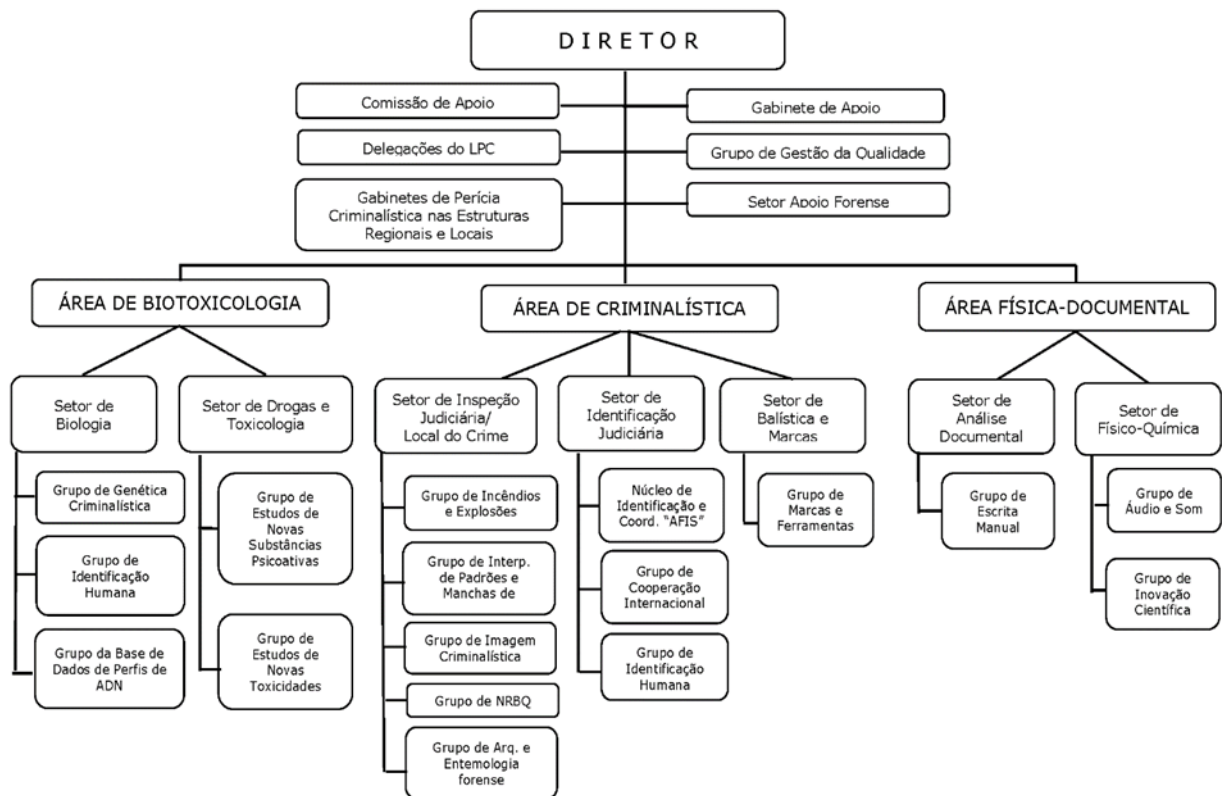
DIRETOR

Comissão de Apoio

Gabinete de Apoio

Delegações do LPC

Grupo de Gestão da Qualidade

Gabinetes de Perícia Criminalística nas Estruturas Regionais e Locais

Setor Apoio Forense

ÁREA DE BIOTOXICOLOGIA

ÁREA DE CRIMINALÍSTICA

ÁREA FÍSICA-DOCUMENTAL

Setor de Biologia

Grupo de Genética Criminalística

Grupo de Identificação Humana

Grupo da Base de Dados de Perfis de ADN

Setor de Drogas e Toxicologia

Grupo de Estudos de Novas Substâncias Psicoativas

Grupo de Estudos de Novas Toxicidades

Setor de Inspeção Judiciária/ Local do Crime

Grupo de Incêndios e Explosões

Grupo de Interp. de Padrões e Manchas de

Grupo de Imagem Criminalística

Grupo de NRBQ

Grupo de Arq. e Entemologia forense

Setor de Identificação Judiciária

Núcleo de Identificação e Coord. "AFIS"

Grupo de Cooperação Internacional

Grupo de Identificação Humana

Setor de Balística e Marcas

Grupo de Marcas e Ferramentas

Setor de Análise Documental

Grupo de Escrita Manual

Setor de Físico-Química

Grupo de Áudio e Som

Grupo de Inovação Científica